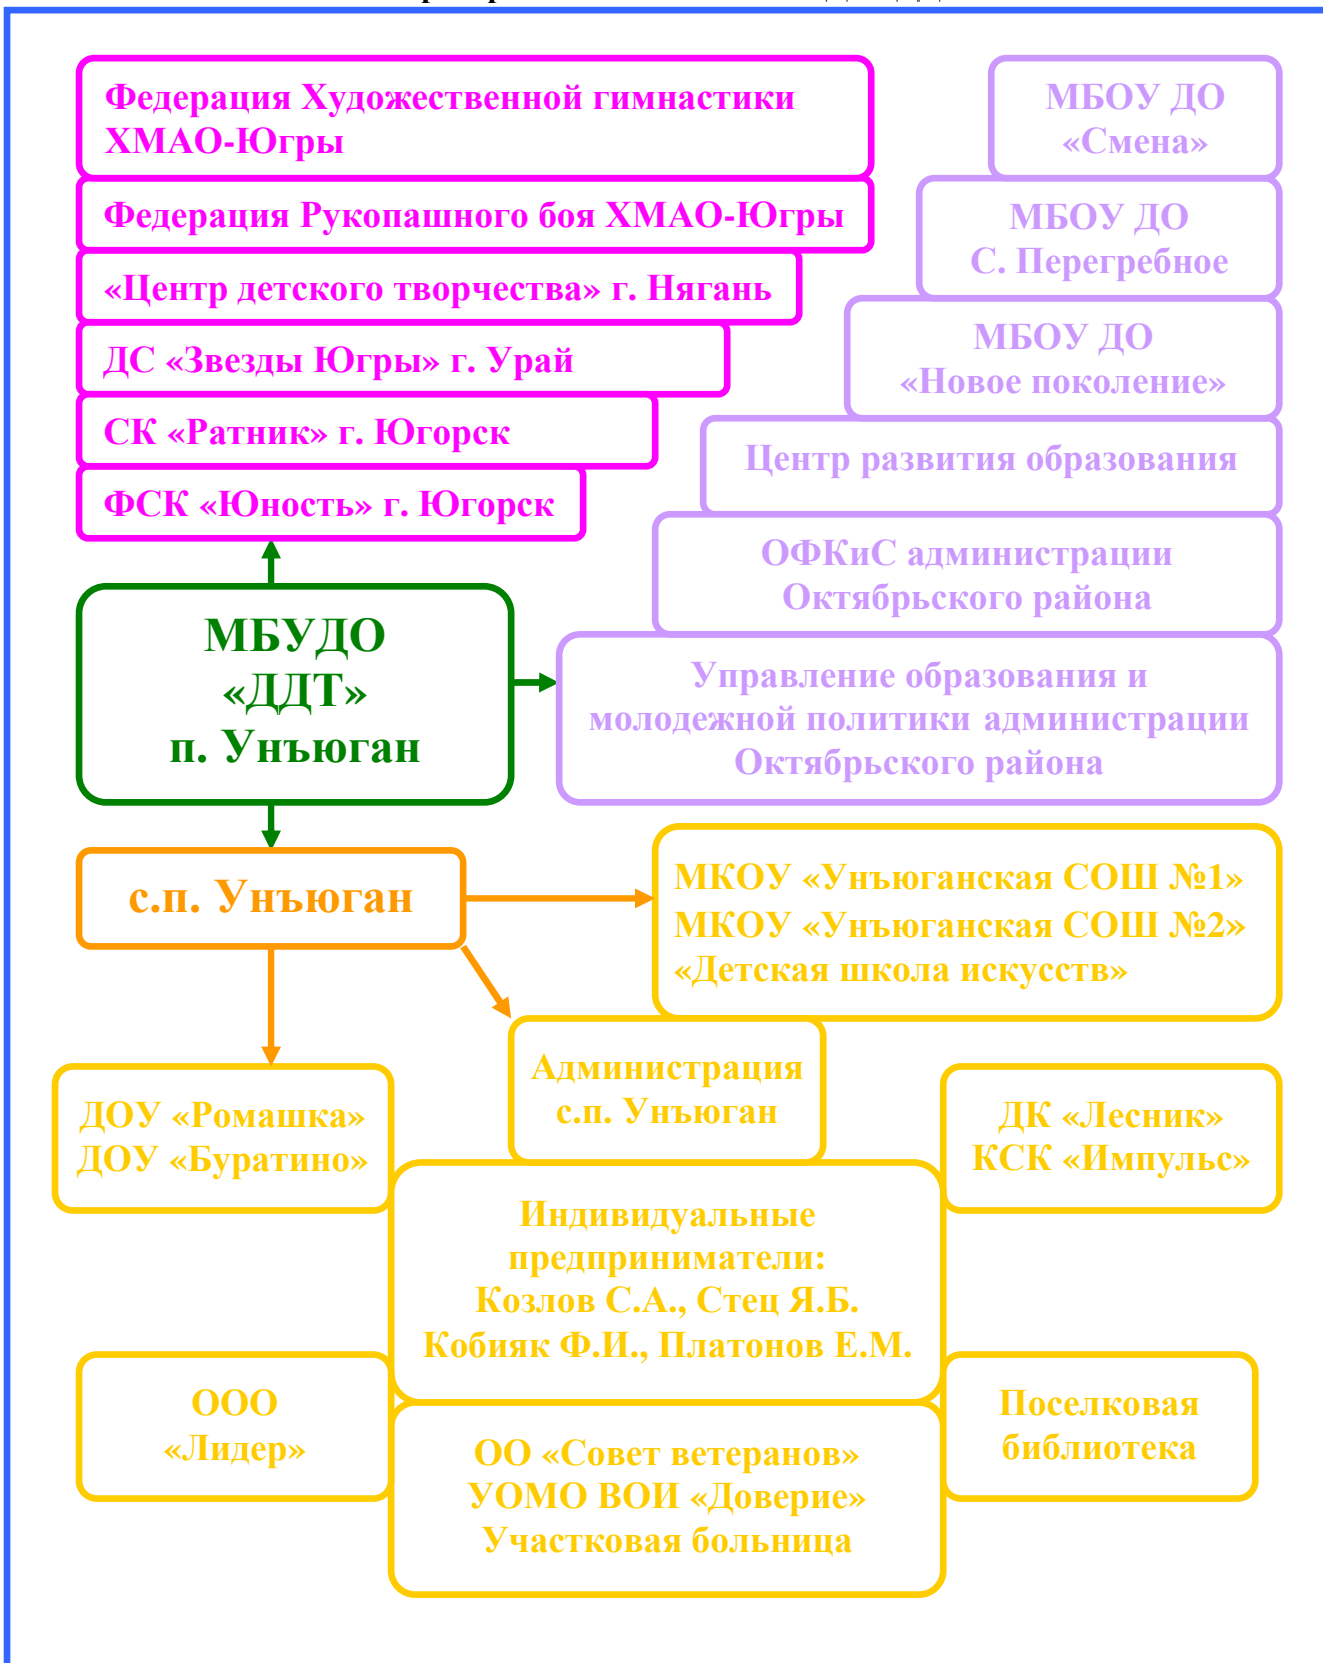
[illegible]

Федерация Художественной гимнастики ХМАО-Югры

Федерация Рукопашного боя ХМАО-Югры

«Центр детского творчества» г. Нягань

ДС «Звезды Югры» г. Урай

СК «Ратник» г. Югорск

ФСК «Юность» г. Югорск

МБОУ ДО «Смена»

МБОУ ДО С. Перегребное

МБОУ ДО «Новое поколение»

Центр развития образования

ОФКиС администрации Октябрьского района

Управление образования и молодежной политики администрации Октябрьского района

МБУДО «ДДТ» п. Унъюган

с.п. Унъюган

МКОУ «Унъюганская СОШ №1»
МКОУ «Унъюганская СОШ №2»
«Детская школа искусств»

Администрация с.п. Унъюган

ДОУ «Ромашка»
ДОУ «Буратино»

ДК «Лесник»
КСК «Импульс»

Индивидуальные предприниматели:
Козлов С.А., Стец Я.Б.
Кобияк Ф.И., Платонов Е.М.

ООО «Лидер»

Поселковая библиотека

ОО «Совет ветеранов»
УОМО ВОИ «Доверие»
Участковая больница